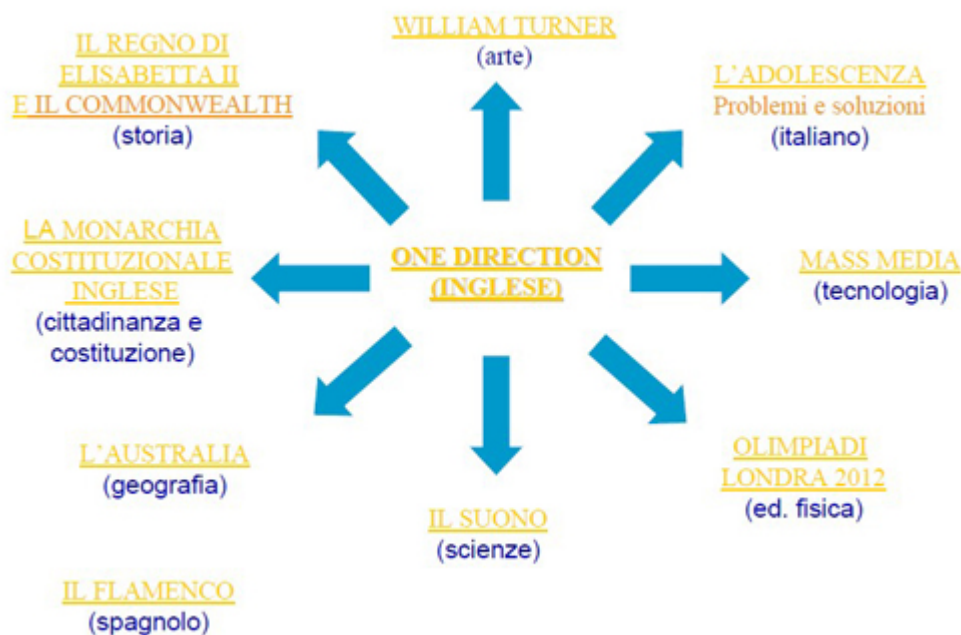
WILLIAM TURNER
(arte)

IL REGNO DI
ELISABETTA II
E IL COMMONWEALTH
(storia)

L'ADOLESCENZA
Problemi e soluzioni
(italiano)

LA MONARCHIA
COSTITUZIONALE
INGLESE
(cittadinanza e
costituzione)

ONE DIRECTION
(INGLESE)

MASS MEDIA
(tecnologia)

L'AUSTRALIA
(geografia)

OLIMPIADI
LONDRA 2012
(ed. fisica)

IL SUONO
(scienze)

IL FLAMENCO
(spagnolo)